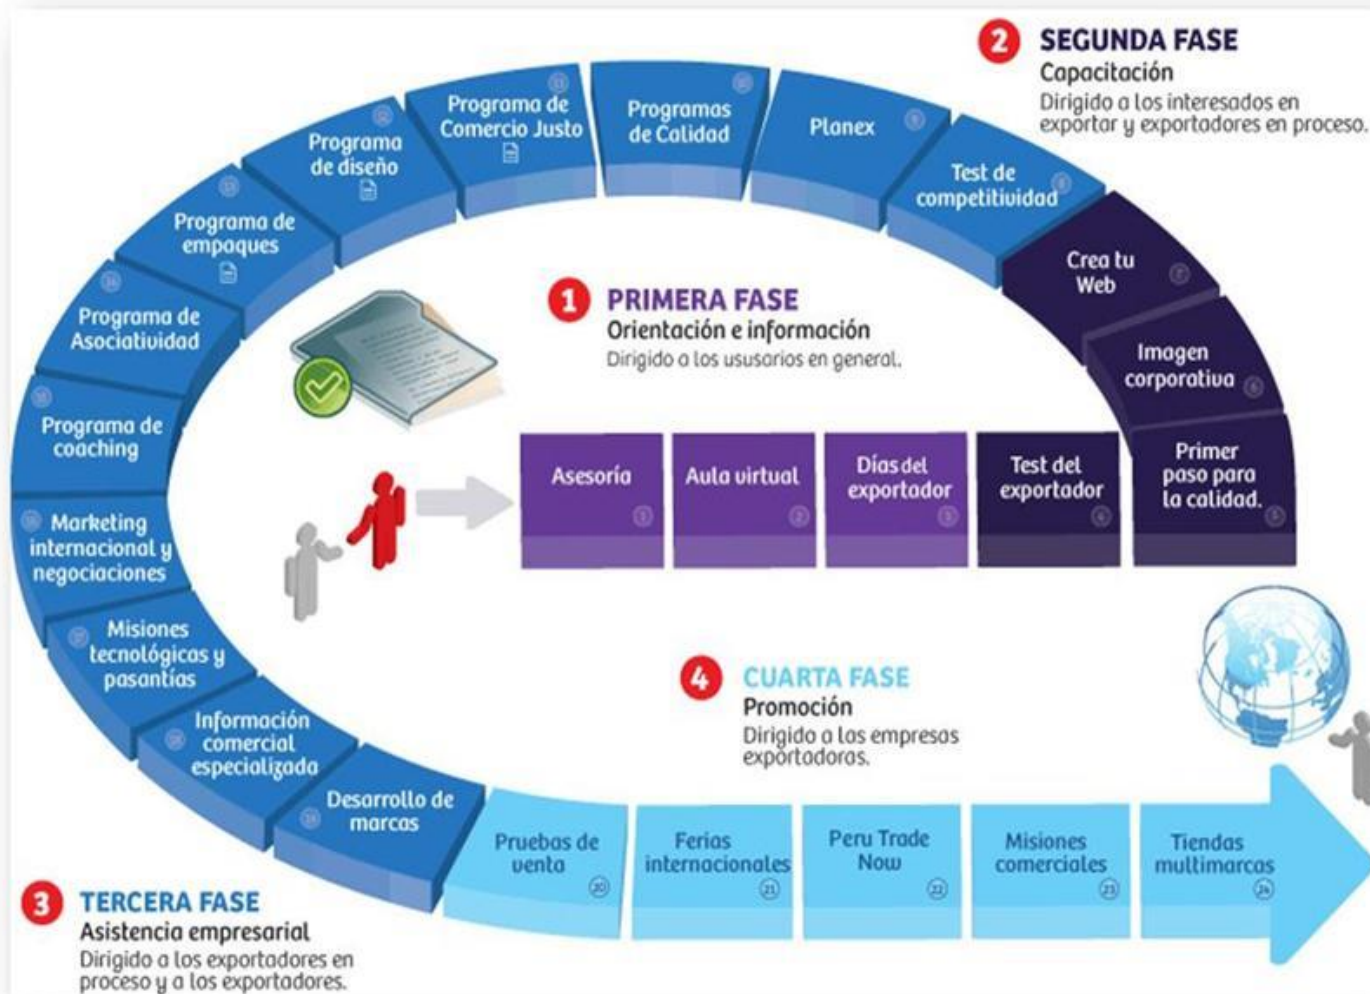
2 SEGUNDA FASE
Capacitación
Dirigido a los interesados en exportar y exportadores en proceso.

1 PRIMERA FASE
Orientación e información
Dirigido a los usuarios en general.

Asesoría 1
Aula virtual 2
Días del exportador 3
Test del exportador 4
Primer paso para la calidad. 5
Imagen corporativa 6
Crea tu Web 7
Test de competitividad 8
Planex 9
Programas de Calidad 10
Programa de Comercio Justo 11
Programa de diseño 12
Programa de empaques 13
Programa de Asociatividad 14
Programa de coaching 15
Marketing internacional y negociaciones 16
Misiones tecnológicas y pasantías 17
Información comercial especializada 18
Desarrollo de marcas 19

4 CUARTA FASE
Promoción
Dirigido a las empresas exportadoras.

Pruebas de venta 20
Ferias internacionales 21
Peru Trade Now 22
Misiones comerciales 23
Tiendas multimarcas 24

3 TERCERA FASE
Asistencia empresarial
Dirigido a los exportadores en proceso y a los exportadores.